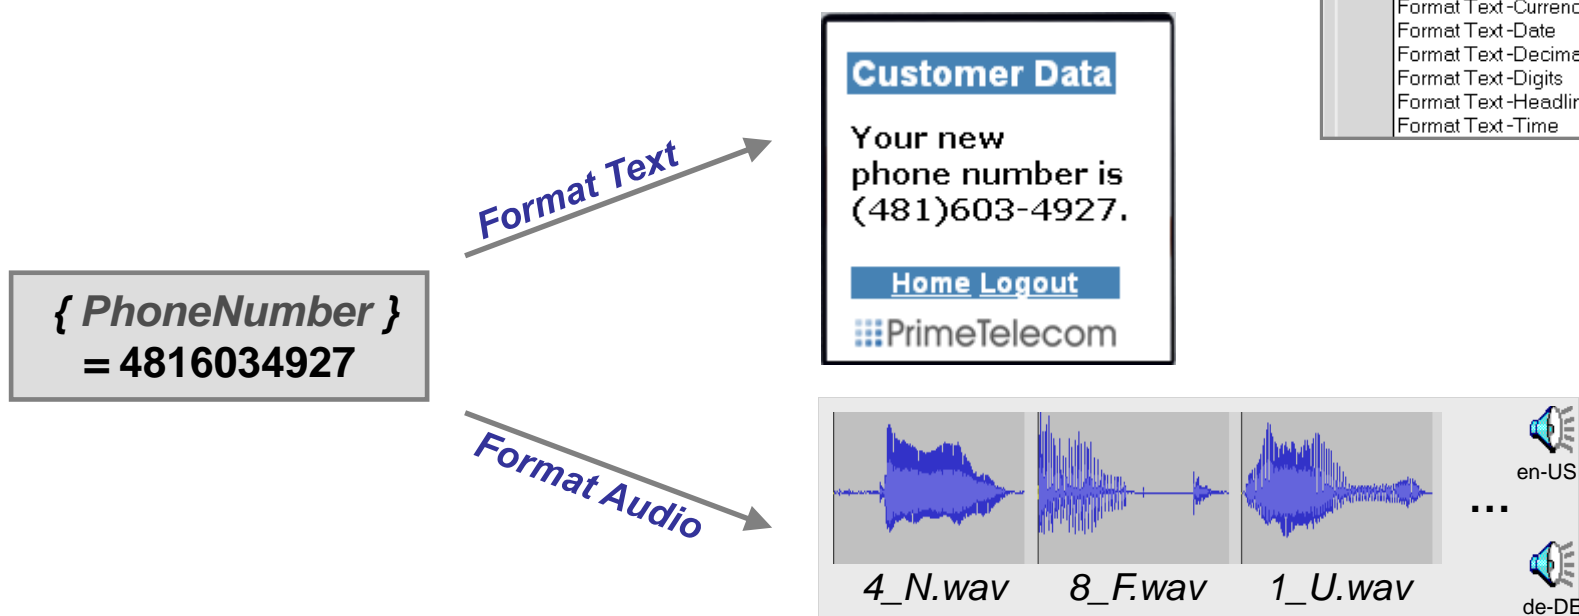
Format Text-Currenc
Format Text-Date
Format Text-Decima
Format Text-Digits
Format Text-Headlir
Format Text-Time

Customer Data

Your new phone number is (481)603-4927.

Home Logout

PrimeTelecom

Format Text

{ PhoneNumber }
= 4816034927

Format Audio

4_N.wav 8_F.wav 1_U.wav

...

en-US

de-DE